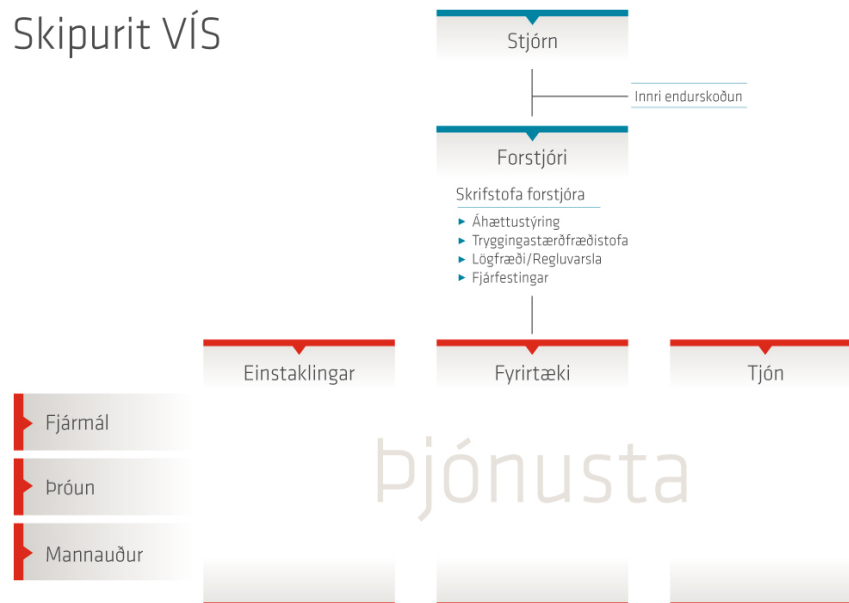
Skipurit VÍS

Stjórn

Innri endurskoðun

Forstjóri

Skrifstofa forstjóra
- Áhættustýring
- Tryggingastærðfræðistofa
- Lögfræði/Regluvarsla
- Fjárfestingar

Einstaklingar

Fyrirtæki

Tjón

Fjármál

Þróun

Mannauður

Þjónusta